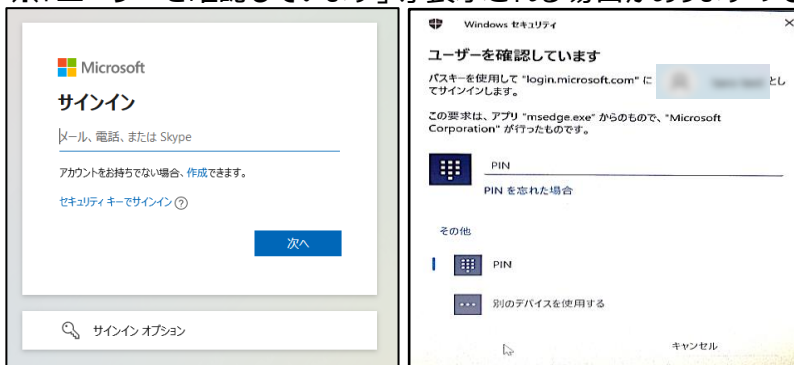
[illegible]

Microsoft

サインイン

メール、電話、または Skype

アカウントをお持ちでない場合、作成できます。

セキュリティ キーでサインイン ?

次へ

サインイン オプション

Windows セキュリティ

ユーザーを確認しています

パスキーを使用して "login.microsoft.com" に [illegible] としてサインインします。

この要求は、アプリ "msedge.exe" からのもので、"Microsoft Corporation" が行ったものです。

PIN

PIN を忘れた場合

その他

PIN

別のデバイスを使用する

キャンセル